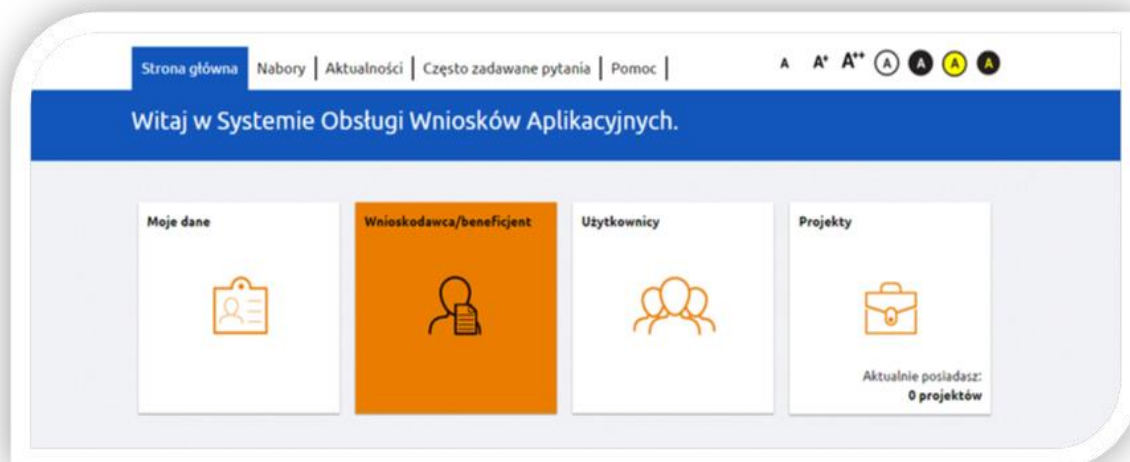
Strona główna | Nabory | Aktualności | Często zadawane pytania | Pomoc |

A A⁺ A⁺⁺ A A A A

Witaj w Systemie Obsługi Wniosków Aplikacyjnych.

Moje dane

Wnioskodawca/beneficjent

Użytkownicy

Projekty

Aktualnie posiadasz:
0 projektów